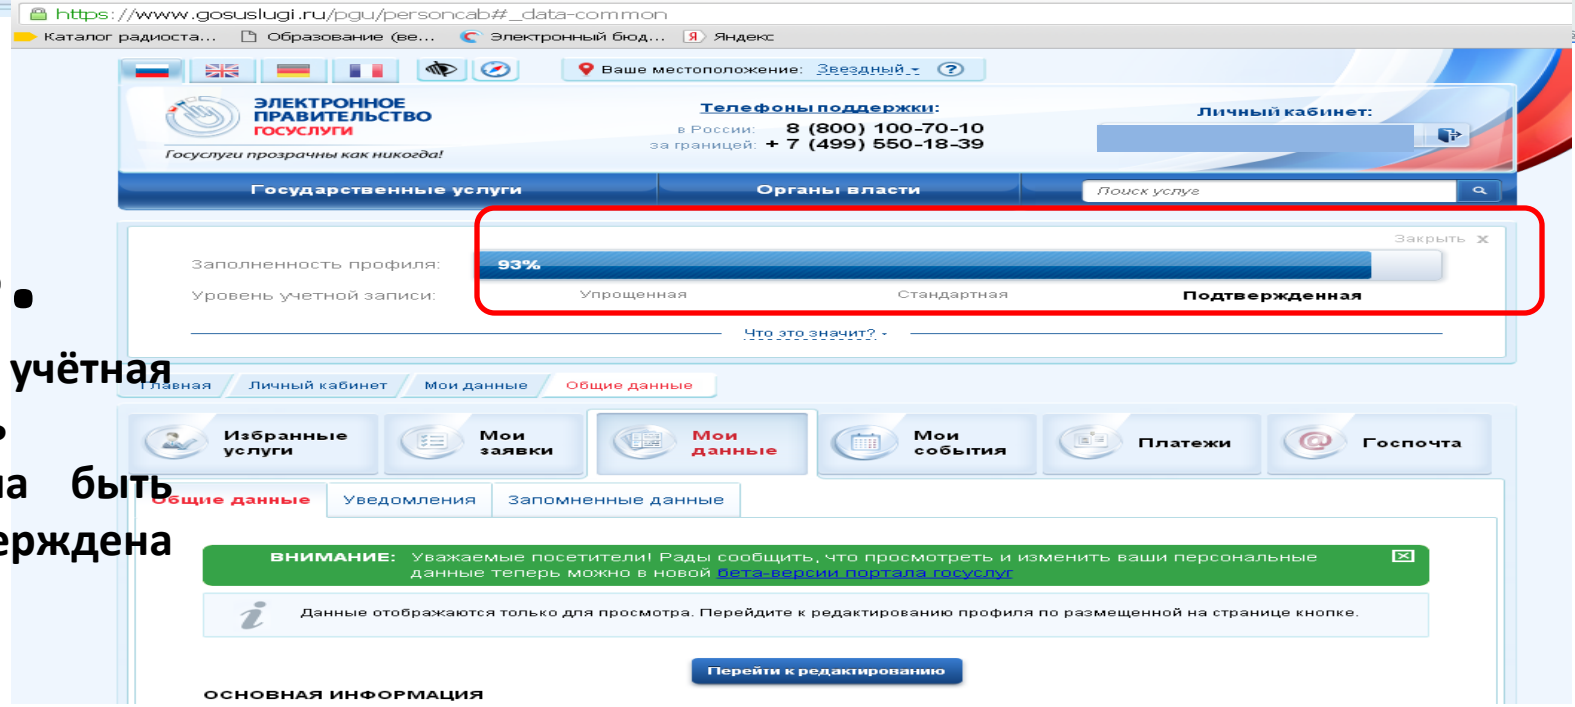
https://www.gosuslugi.ru/pgu/personcab#_data-common

Каталог радиоста... Образование (ве... Электронный бюд... Яндекс

Ваше местоположение: Звездный ?

ЭЛЕКТРОННОЕ ПРАВИТЕЛЬСТВО ГОСУСЛУГИ
Госуслуги прозрачны как никогда!

Телефоны поддержки:
в России: 8 (800) 100-70-10
за границей: + 7 (499) 550-18-39

Личный кабинет:

Государственные услуги | Органы власти | Поиск услуг

Закрыть ×
Заполненность профиля: 93%
Уровень учетной записи: Упрощенная Стандартная Подтвержденная
Что это значит?

учётная
а быть
ерждена

Главная / Личный кабинет / Мои данные / Общие данные

Избранные услуги | Мои заявки | Мои данные | Мои события | Платежи | Госпочта

Общие данные | Уведомления | Запомненные данные

ВНИМАНИЕ: Уважаемые посетители! Рады сообщить, что просмотреть и изменить ваши персональные данные теперь можно в новой бета-версии портала госуслуг

Данные отображаются только для просмотра. Перейдите к редактированию профиля по размещенной на странице кнопке.

Перейти к редактированию

ОСНОВНАЯ ИНФОРМАЦИЯ